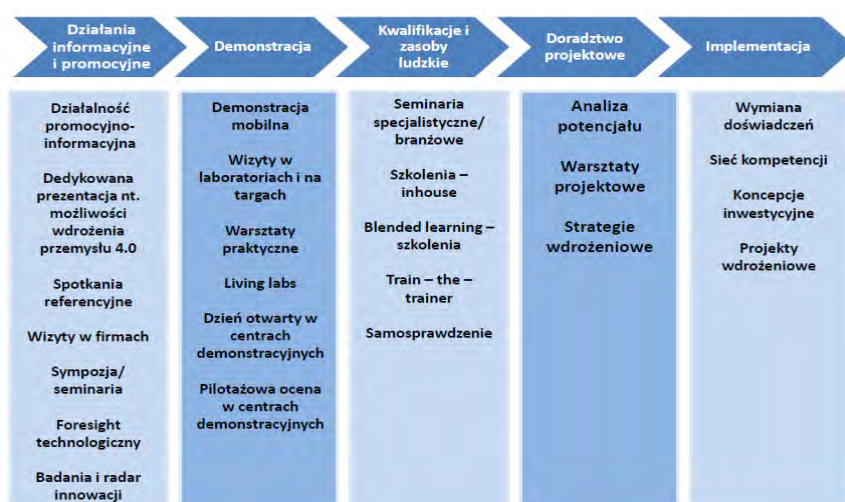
Działania informacyjne i promocyjne

Działalność promocyjno-informacyjna

Dedykowana prezentacja nt. możliwości wdrożenia przemysłu 4.0

Spotkania referencyjne

Wizyty w firmach

Sympozja/ seminaria

Foresight technologiczny

Badania i radar innowacji

Demonstracja

Demonstracja mobilna

Wizyty w laboratoriach i na targach

Warsztaty praktyczne

Living labs

Dzień otwarty w centrach demonstracyjnych

Pilotażowa ocena w centrach demonstracyjnych

Kwalifikacje i zasoby ludzkie

Seminaria specjalistyczne/ branżowe

Szkolenia – inhouse

Blended learning – szkolenia

Train – the – trainer

Samosprawdzenie

Doradztwo projektowe

Analiza potencjału

Warsztaty projektowe

Strategie wdrożeniowe

Implementacja

Wymiana doświadczeń

Sieć kompetencji

Koncepcje inwestycyjne

Projekty wdrożeniowe